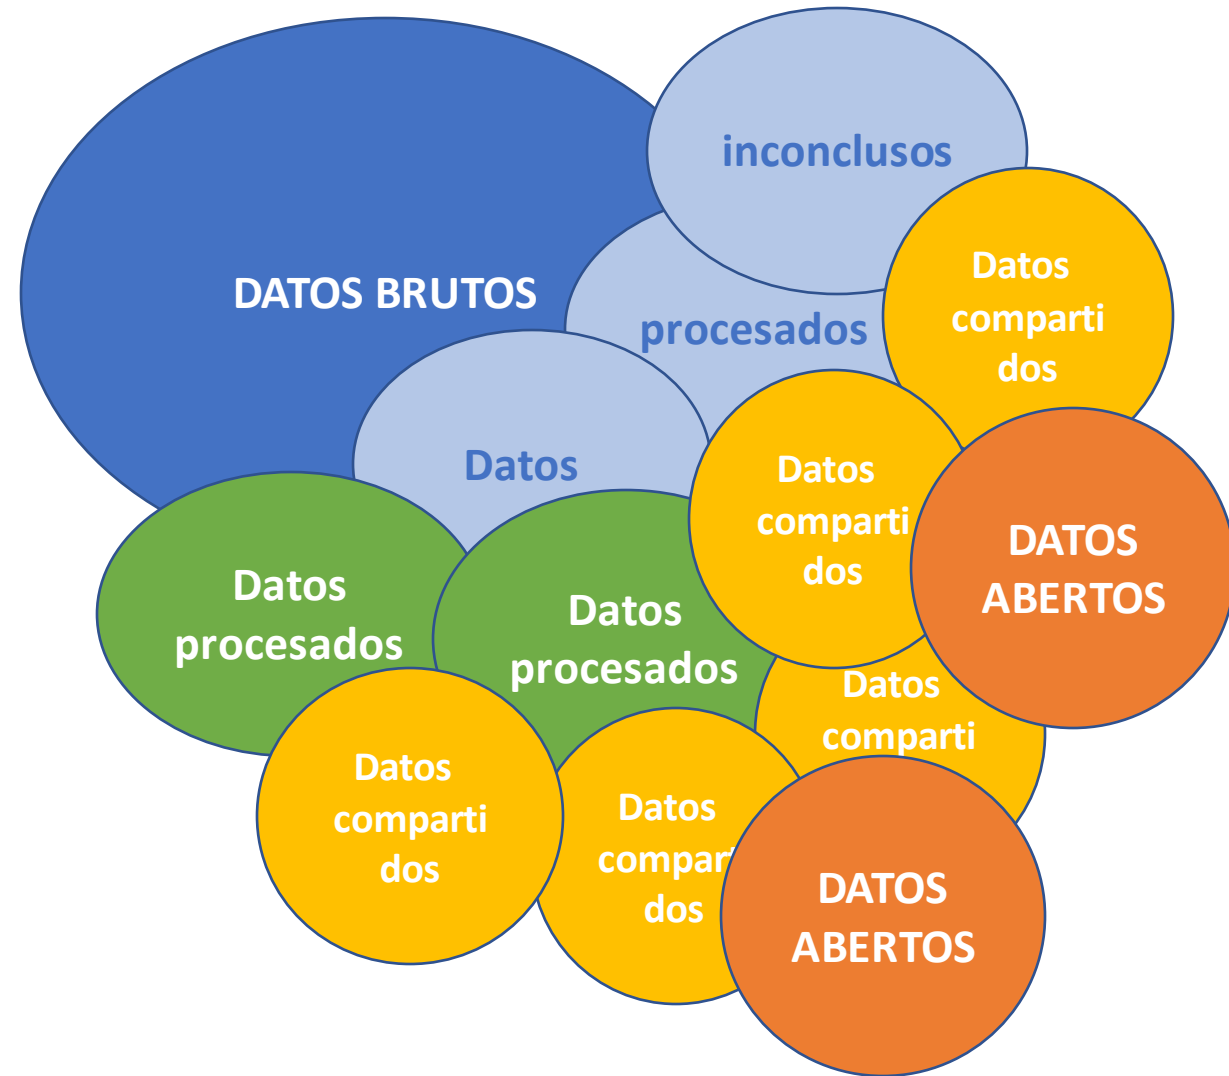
DATOS BRUTOS

inconclusos

procesados

Datos

Datos compartidos

Datos compartidos

DATOS ABERTOS

Datos procesados

Datos procesados

Datos comparti

Datos compartidos

Datos compar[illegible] dos

DATOS ABERTOS